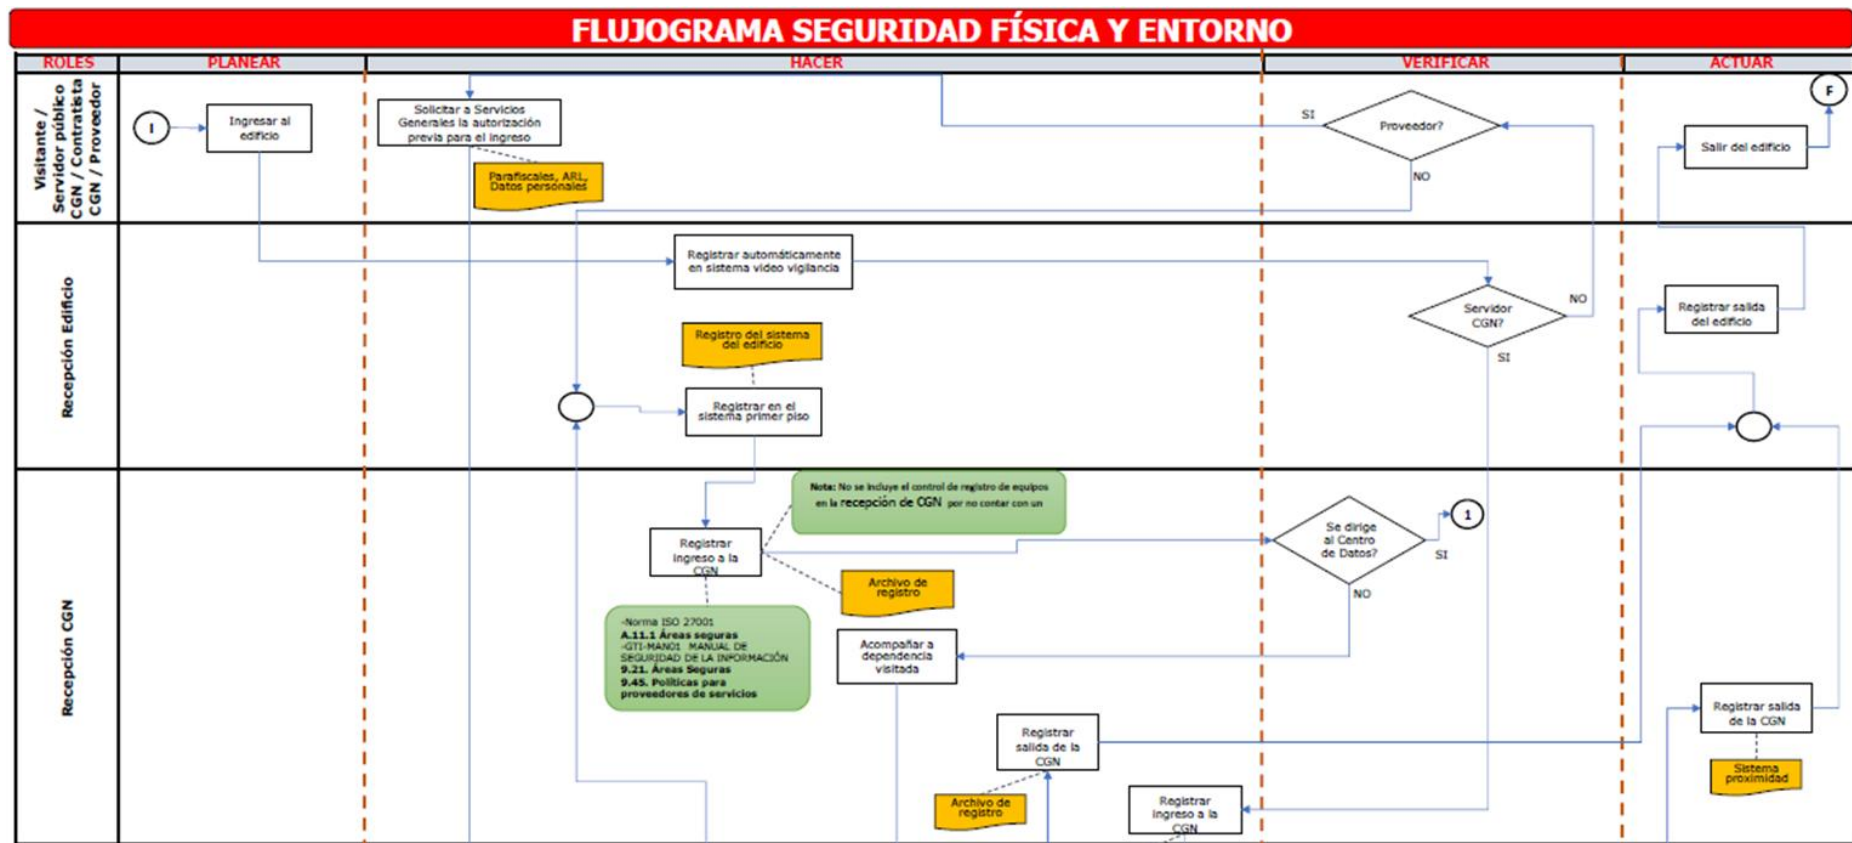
FLUJOGRAMA SEGURIDAD FÍSICA Y ENTORNO

| ROLES | PLANEAR | HACER | VERIFICAR | ACTUAR |
|---|---|---|---|---|

Visitante / Servidor público CGN / Contratista CGN / Proveedor

I

Ingresar al edificio

Solicitar a Servicios Generales la autorización previa para el ingreso

Parafiscales, ARL, Datos personales

SI

Proveedor?

NO

Salir del edificio

F

Recepción Edificio

Registrar automáticamente en sistema video vigilancia

NO

Servidor CGN?

SI

Registrar salida del edificio

Registro del sistema del edificio

Registrar en el sistema primer piso

Recepción CGN

Nota: No se incluye el control de registro de equipos en la recepción de CGN por no contar con un

Registrar ingreso a la CGN

Se dirige al Centro de Datos?

1

SI

NO

Archivo de registro

-Norma ISO 27001
A.11.1 Áreas seguras
-GTI-MAN01 MANUAL DE SEGURIDAD DE LA INFORMACIÓN
9.21. Áreas Seguras
9.45. Políticas para proveedores de servicios

Acompañar a dependencia visitada

Registrar salida de la CGN

Registrar salida de la CGN

Sistema proximidad

Archivo de registro

Registrar ingreso a la CGN